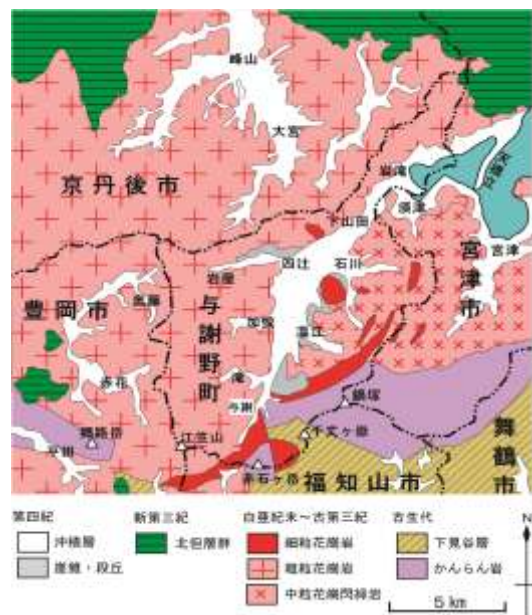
峰山
大宮
京丹後市
岩滝
阿蘇海
野田川
下山田
四辻
石川
宮津
宮津市
豊岡市
岩屋
与謝野町
加悦
温江
香河
滝
但東
今岡
鍋塚
赤石ヶ岳
千丈ヶ嶽
江笠山
福知山市
舞鶴市
第四紀
沖積層
崖錐・段丘
新第三紀
北但層群
白亜紀末～古第三紀
細粒花崗岩
粗粒花崗岩
中粒花崗閃緑岩
古生代
下見谷層
かんらん岩
N
5 km